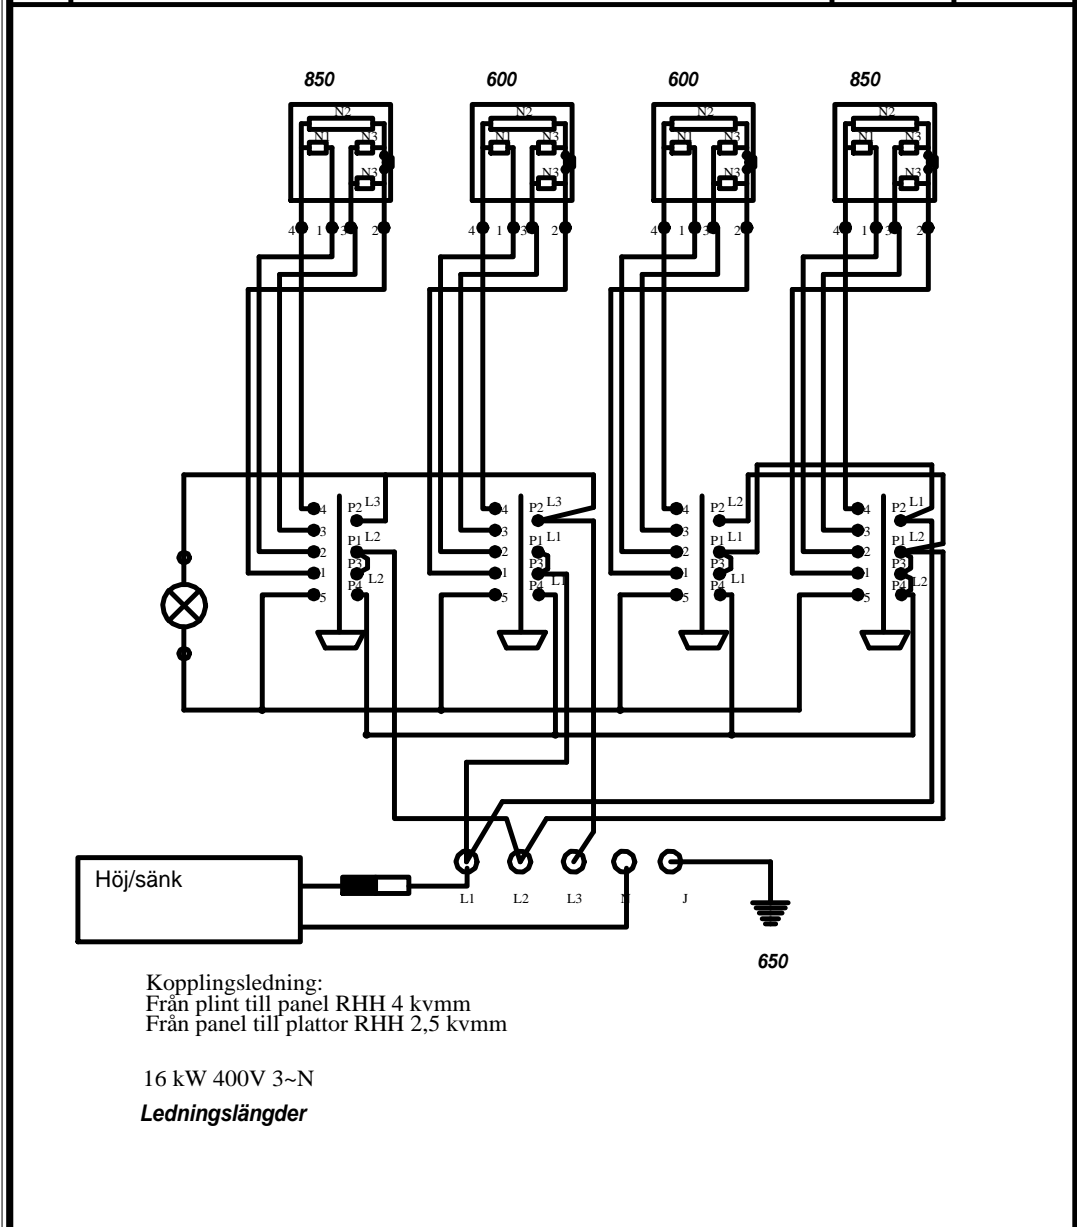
850 600 600 850

N2 N1 N3 N3
N2 N1 N3 N3
N2 N1 N3 N3
N2 N1 N3 N3

4 1 3 2
4 1 3 2
4 1 3 2
4 1 3 2

4 3 2 1 5 P2 L3 P1 L2 P3 P4 L2
4 3 2 1 5 P2 L3 P1 L1 P3 P4 L1
4 3 2 1 5 P2 L2 P1 L1 P3 P4 L1
4 3 2 1 5 P2 L1 P1 L2 P3 P4 L2

Höj/sänk

L1 L2 L3 N J

650

Kopplingsledning:
Från plint till panel RHH 4 kvmm
Från panel till plattor RHH 2,5 kvmm

16 kW 400V 3~N

Ledningslängder